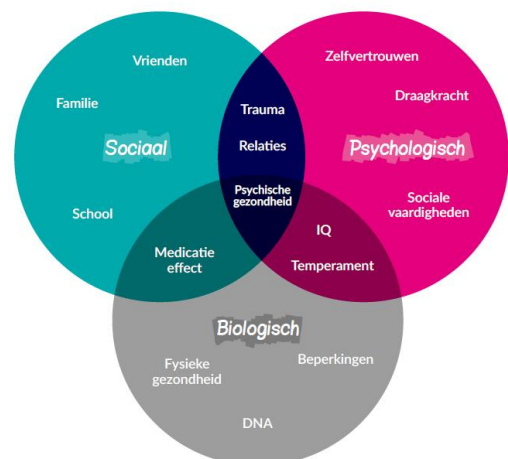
Vrienden

Familie

Sociaal

School

Zelfvertrouwen

Draagkracht

Psychologisch

Sociale vaardigheden

Trauma

Relaties

Psychische gezondheid

Medicatie effect

IQ

Temperament

Biologisch

Fysieke gezondheid

Beperkingen

DNA